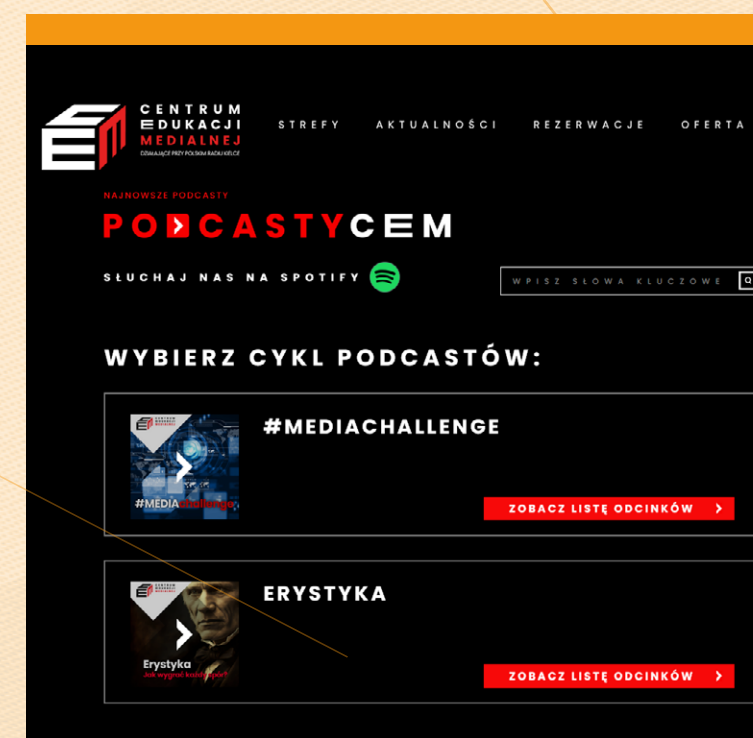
CENTRUM EDUKACJI MEDIALNEJ
DZIAŁAJĄCE PRZY POLSKIM RADIU KIELCE

STREFY AKTUALNOŚCI REZERWACJE OFERTA

NAJNOWSZE PODCASTY

PODCASTY CEM

SŁUCHAJ NAS NA SPOTIFY

WPISZ SŁOWA KLUCZOWE

WYBIERZ CYKL PODCASTÓW:

#MEDIAchallenge

#MEDIACHALLENGE

ZOBACZ LISTĘ ODCINKÓW >

Erystyka
Jak wygrać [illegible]

ERYSTYKA

ZOBACZ LISTĘ ODCINKÓW >